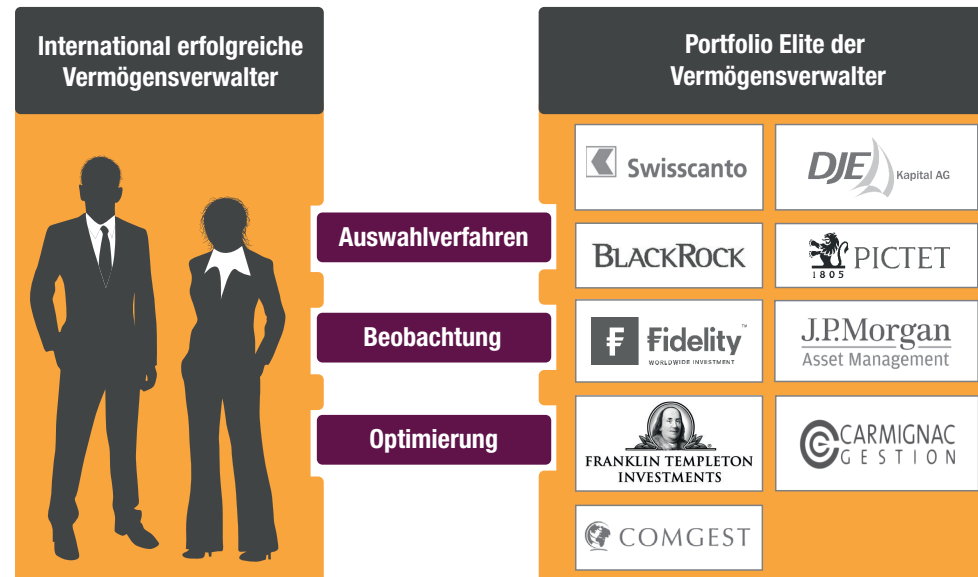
International erfolgreiche Vermögensverwalter

Portfolio Elite der Vermögensverwalter

Auswahlverfahren

Beobachtung

Optimierung

Swisscanto

DJE Kapital AG

BLACKROCK

1805 PICTET

Fidelity™ WORLDWIDE INVESTMENT

J.P.Morgan Asset Management

FRANKLIN TEMPLETON INVESTMENTS

CARMIGNAC GESTION

COMGEST